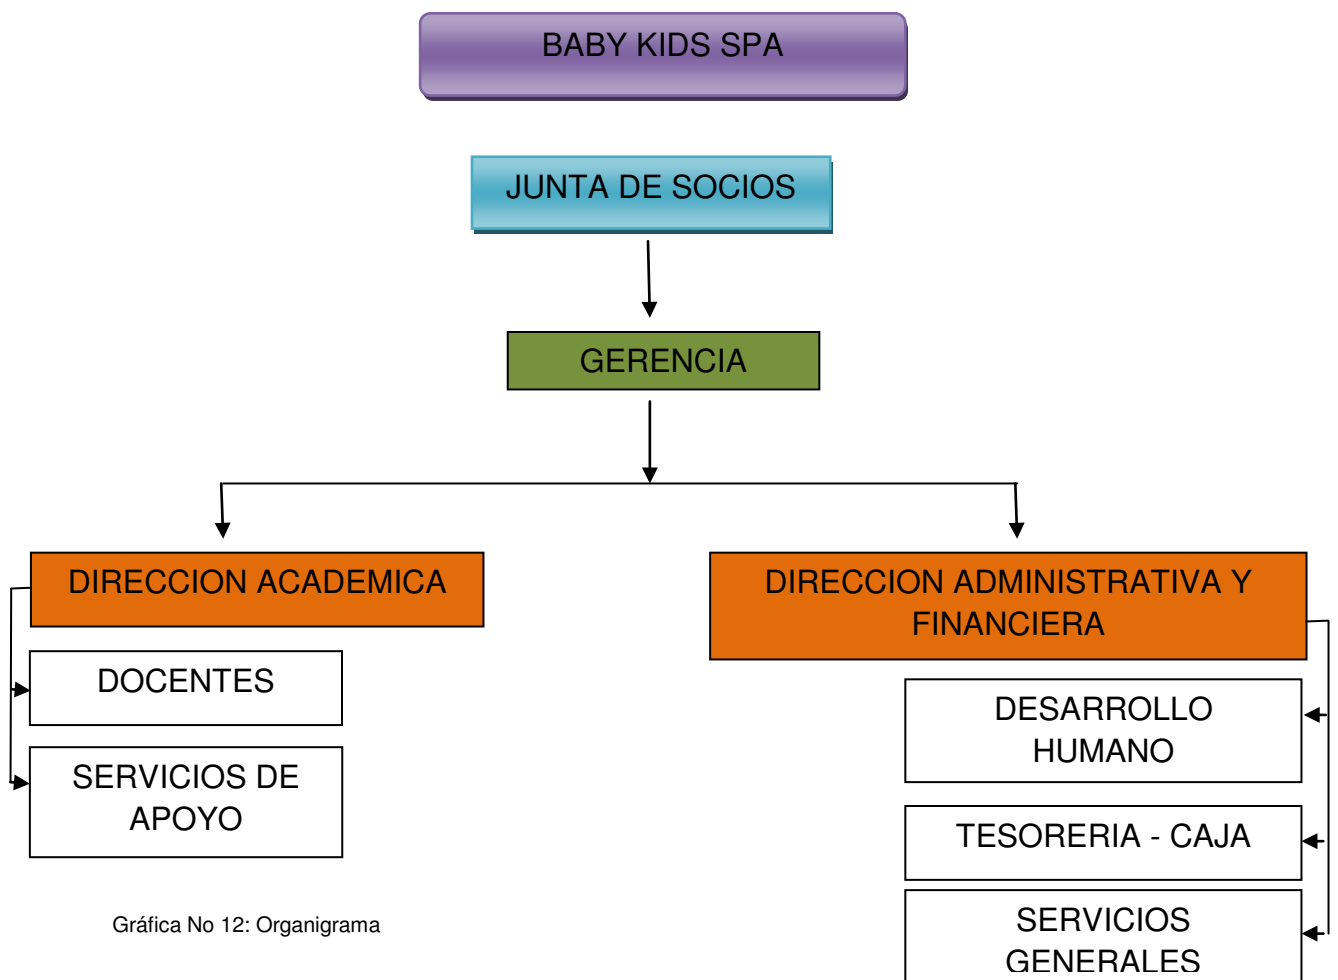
BABY KIDS SPA

JUNTA DE SOCIOS

GERENCIA

DIRECCION ACADEMICA

DOCENTES

SERVICIOS DE APOYO

DIRECCION ADMINISTRATIVA Y FINANCIERA

DESARROLLO HUMANO

TESORERIA - CAJA

SERVICIOS GENERALES

Gráfica No 12: Organigrama